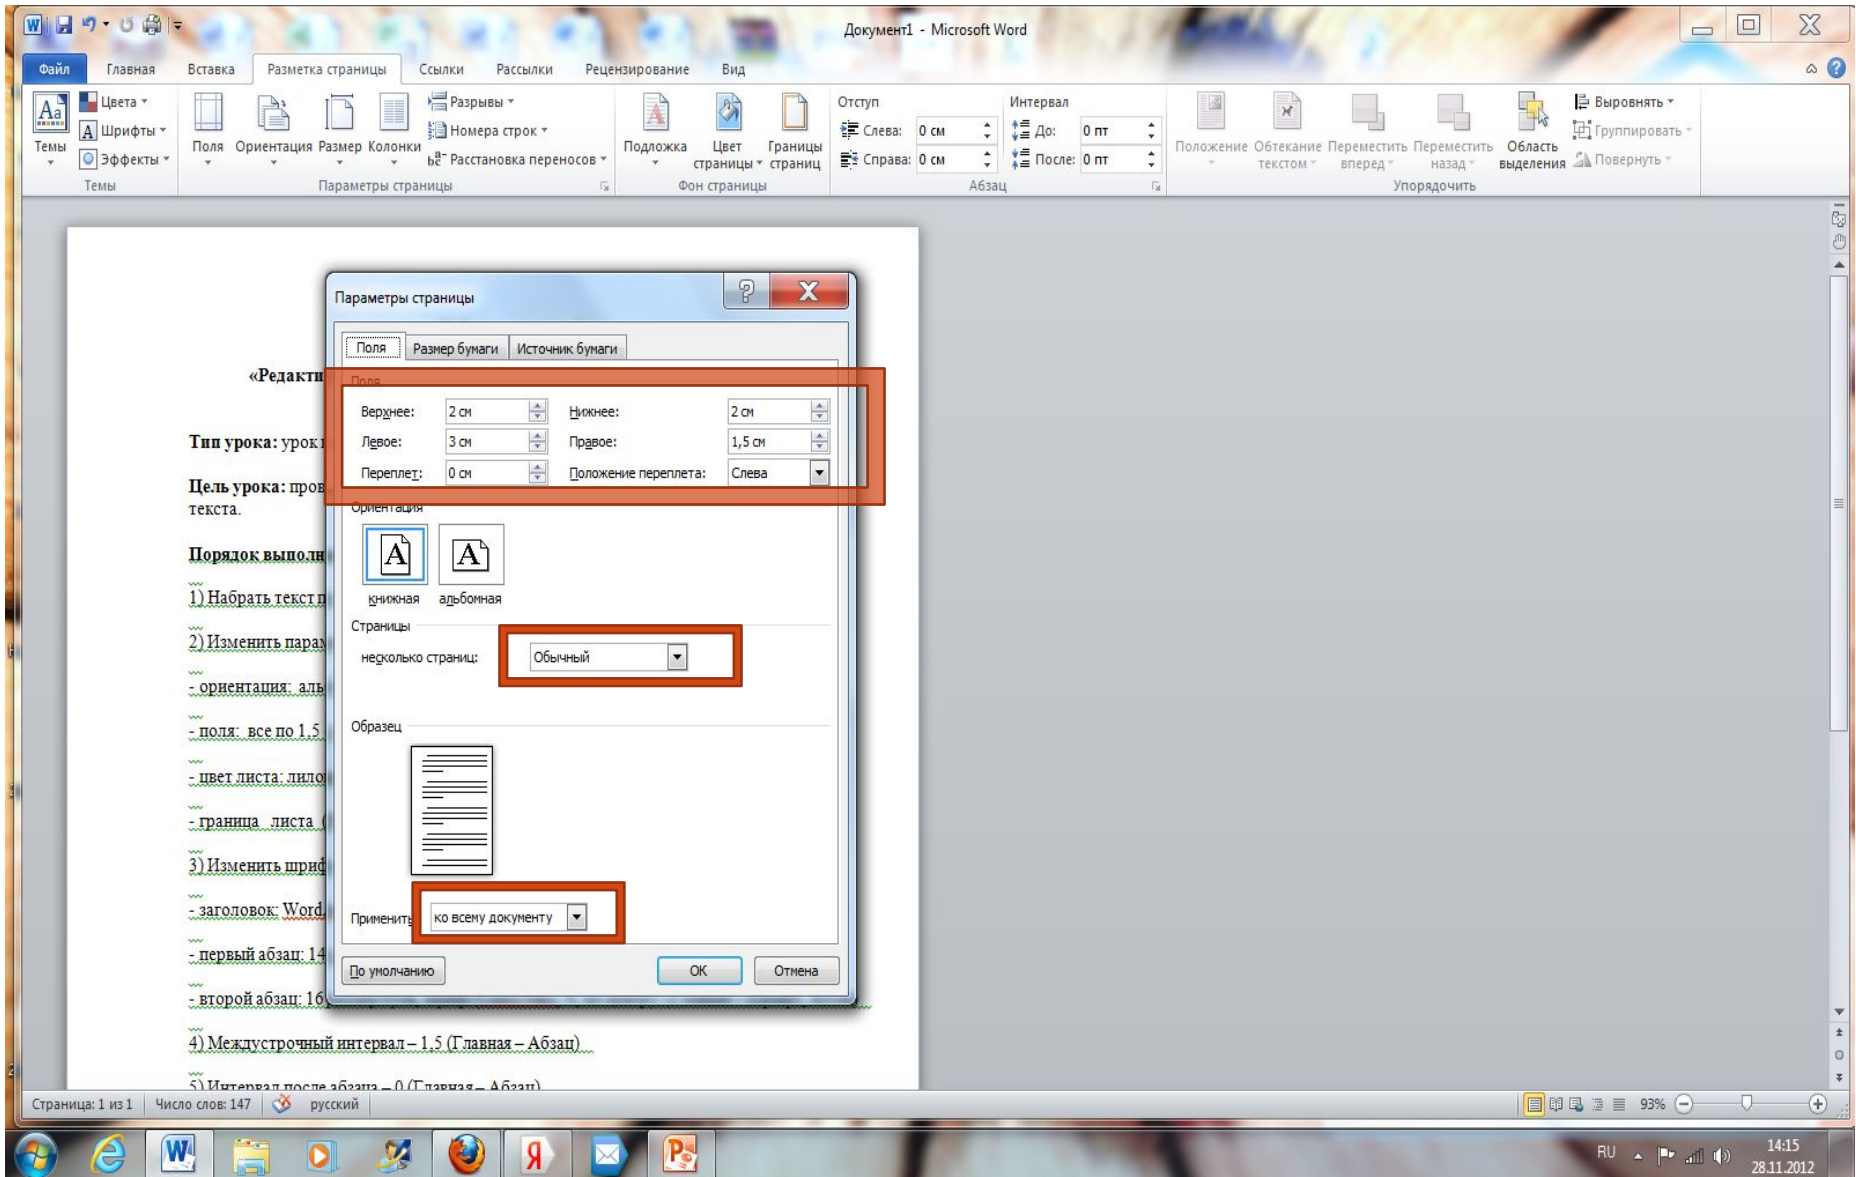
Документ1 - Microsoft Word

Файл Главная Вставка Разметка страницы Ссылки Рассылки Рецензирование Вид

Темы Цвета Шрифты Эффекты
Темы
Поля Ориентация Размер Колонки Разрывы Номера строк Расстановка переносов
Параметры страницы
Подложка Цвет страницы Границы страниц
Фон страницы
Отступ Слева: 0 см Справа: 0 см
Интервал До: 0 пт После: 0 пт
Абзац
Положение Обтекание текстом Переместить вперед Переместить назад Область выделения Выровнять Группировать Повернуть
Упорядочить

«Редакти

Тип урока: урок

Цель урока: пров текста.

Порядок выполн

1) Набрать текст

2) Изменить пара

- ориентация: аль

- поля: все по 1,5

- цвет листа: лило

- граница листа (

3) Изменить шриф

- заголовок: Word

- первый абзац: 14

- второй абзац: 16

4) Междустрочный интервал – 1,5 (Главная – Абзац)

5) Интервал после абзаца – 0 (Главная – Абзац)

Параметры страницы
Поля | Размер бумаги | Источник бумаги
Поля
Верхнее: 2 см Нижнее: 2 см
Левое: 3 см Правое: 1,5 см
Переплет: 0 см Положение переплета: Слева
Ориентация
книжная альбомная
Страницы
несколько страниц: Обычный
Образец
Применить: ко всему документу
По умолчанию ОК Отмена

Страница: 1 из 1 Число слов: 147 русский
93%
RU 14:15 28.11.2012